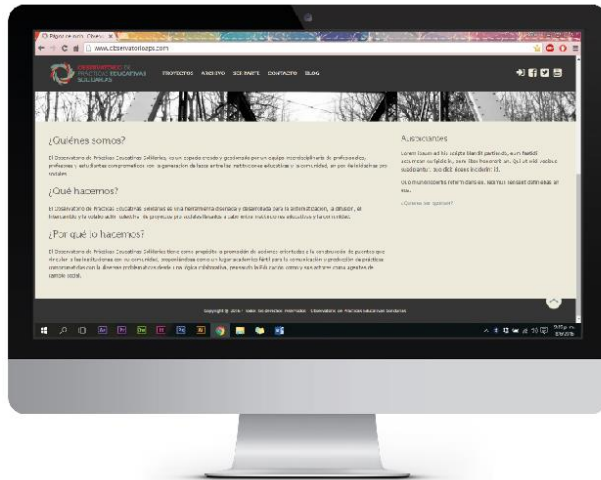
Página de inicio - Observ ×

www.observatorioeps.com

OBSERVATORIO DE PRÁCTICAS EDUCATIVAS SOLIDARIAS

PROYECTOS NOSOTROS SÉ PARTE CONTACTO BLOG

¿Quiénes somos?

El Observatorio de Prácticas Educativas Solidarias, fue concebido creado y gestionado por un equipo interdisciplinario de profesionales, profesores y estudiantes comprometidos con la generación de lazos entre las instituciones educativas y la comunidad, en pos de la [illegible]

¿Qué hacemos?

El Observatorio de Prácticas Educativas Solidarias es una herramienta diseñada y desarrollada para la sistematización, la difusión, el intercambio y la retroalimentación de propuestas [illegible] a cabo entre instituciones educativas y la comunidad.

¿Por qué lo hacemos?

El Observatorio de Prácticas Educativas Solidarias tiene como propósito la promoción de acciones orientadas a la construcción de puentes que vinculen a las instituciones con su comunidad, proporcionando como un lugar académico fértil para la comunicación y producción de prácticas comprometidas con la diversas problemáticas desde una lógica colaborativa, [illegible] agentes de cambio social.

Auspiciantes

Lorem ipsum dolor sit amet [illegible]

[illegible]

¿Quieres ser sponsor?

Copyright © 2016 · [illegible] · Observatorio de Prácticas Educativas Solidarias